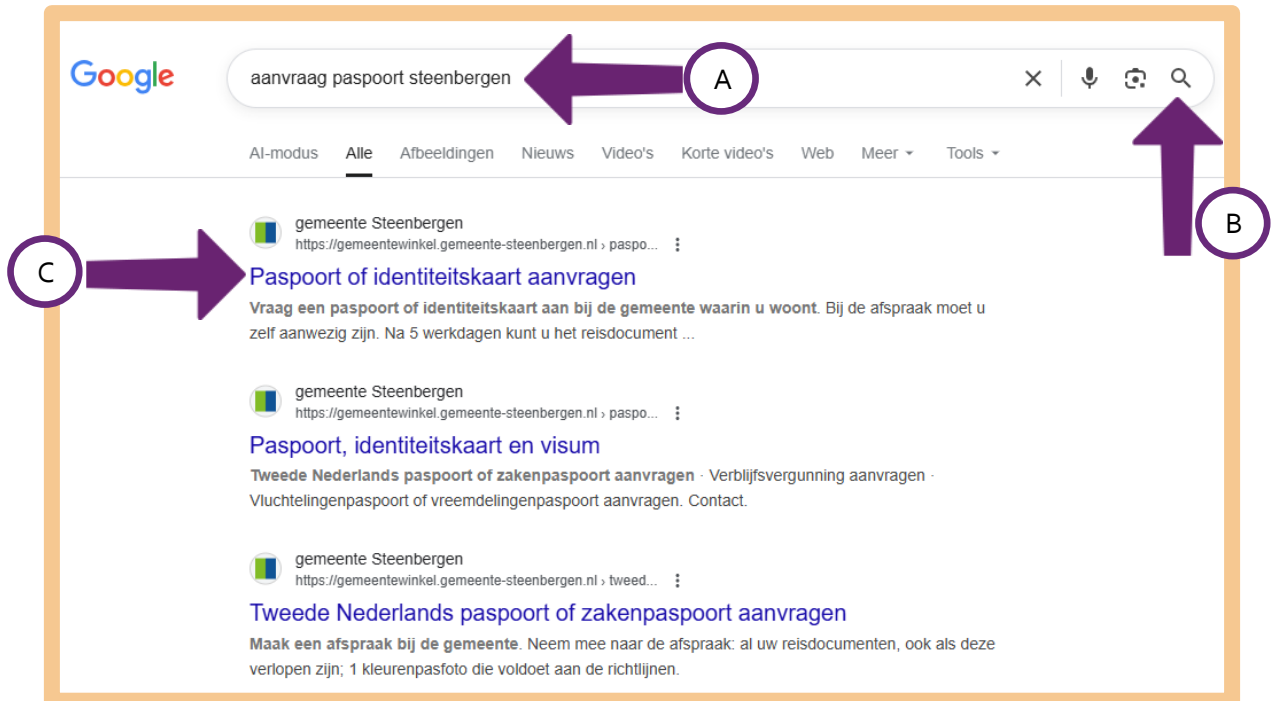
Google

aanvraag paspoort steenbergen

A

B

AI-modus Alle Afbeeldingen Nieuws Video's Korte video's Web Meer Tools

C

gemeente Steenbergen
https://gemeentewinkel.gemeente-steenbergen.nl › paspo...

Paspoort of identiteitskaart aanvragen

Vraag een paspoort of identiteitskaart aan bij de gemeente waarin u woont. Bij de afspraak moet u zelf aanwezig zijn. Na 5 werkdagen kunt u het reisdocument ...

gemeente Steenbergen
https://gemeentewinkel.gemeente-steenbergen.nl › paspo...

Paspoort, identiteitskaart en visum

Tweede Nederlands paspoort of zakenpaspoort aanvragen · Verblijfsvergunning aanvragen · Vluchtelingenpaspoort of vreemdelingenpaspoort aanvragen. Contact.

gemeente Steenbergen
https://gemeentewinkel.gemeente-steenbergen.nl › tweed...

Tweede Nederlands paspoort of zakenpaspoort aanvragen

Maak een afspraak bij de gemeente. Neem mee naar de afspraak: al uw reisdocumenten, ook als deze verlopen zijn; 1 kleurenpasfoto die voldoet aan de richtlijnen.